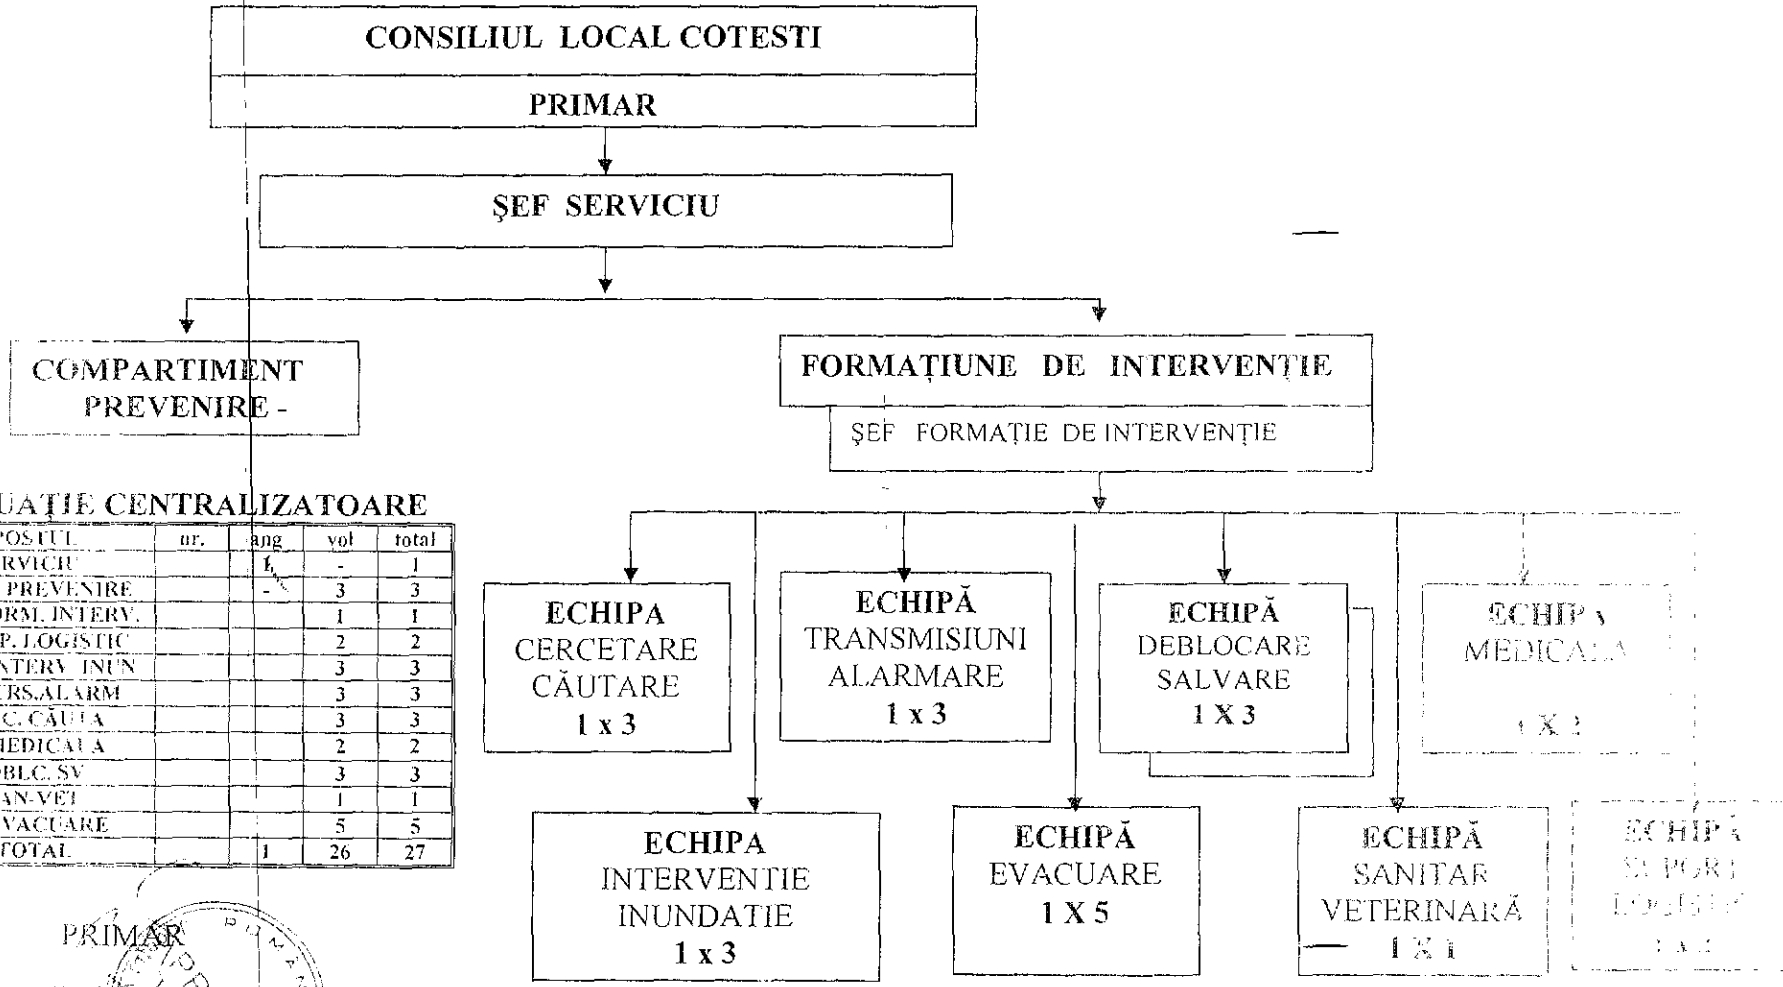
CONSILIUL LOCAL COTESTI

PRIMAR

ŞEF SERVICIU

COMPARTIMENT PREVENIRE -

FORMAȚIUNE DE INTERVENȚIE

ŞEF FORMAȚIE DE INTERVENȚIE

UAȚIE CENTRALIZATOARE

| POSTUL | nr. | ang | vol | total |
|---|---|---|---|---|
| RVICIU | | 1 | - | 1 |
| PREVENIRE | | - | 3 | 3 |
| ORM. INTERV. | | | 1 | 1 |
| P. LOGISTIC | | | 2 | 2 |
| NTERV. INUN | | | 3 | 3 |
| RS.ALARM | | | 3 | 3 |
| C. CĂUTA | | | 3 | 3 |
| IEDICALA | | | 2 | 2 |
| BLC. SV | | | 3 | 3 |
| AN-VET | | | 1 | 1 |
| VACUARE | | | 5 | 5 |
| TOTAL | | 1 | 26 | 27 |

ECHIPA CERCETARE CĂUTARE 1 x 3

ECHIPĂ TRANSMISIUNI ALARMARE 1 x 3

ECHIPĂ DEBLOCARE SALVARE 1 X 3

ECHIPA MEDICALA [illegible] X 2

ECHIPA INTERVENTIE INUNDATIE 1 x 3

ECHIPĂ EVACUARE 1 X 5

ECHIPĂ SANITAR VETERINARĂ 1 X 1

ECHIPA SUPORT LOGISTIC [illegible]

PRIMAR